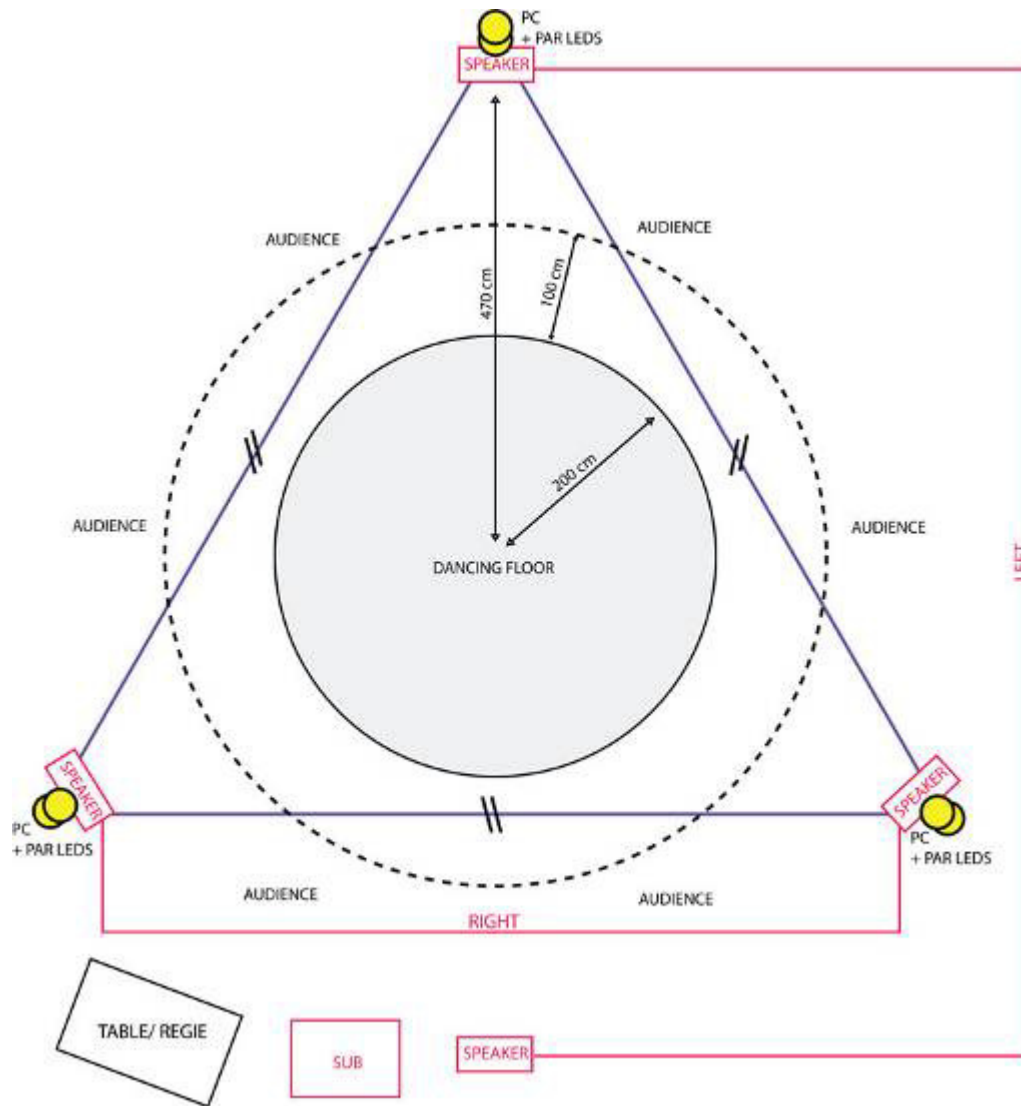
PC
+ PAR LEDS

SPEAKER

AUDIENCE

AUDIENCE

470 cm

100 cm

200 cm

AUDIENCE

AUDIENCE

DANCING FLOOR

LEFT

SPEAKER

SPEAKER

PC
+ PAR LEDS

PC
+ PAR LEDS

AUDIENCE

AUDIENCE

RIGHT

TABLE/ REGIE

SUB

SPEAKER